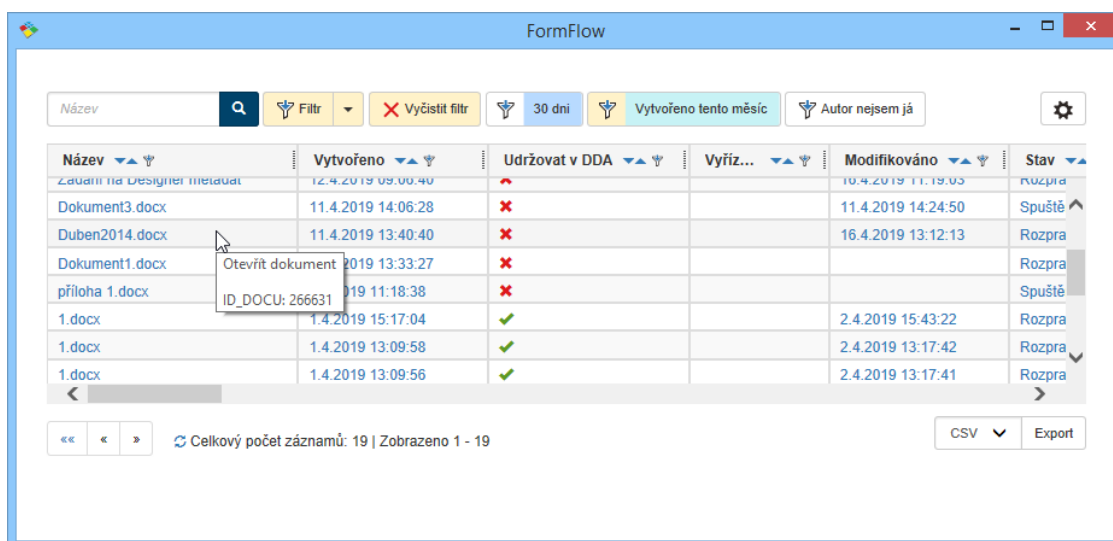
FormFlow

Název

Filtr

Vyčistit filtr

30 dní

Vytvořeno tento měsíc

Autor nejsem já

| Název | Vytvořeno | Udržovat v DDA | Vyříz... | Modifikováno | Stav |
|---|---|---|---|---|---|
| Zadání na Designer metadat | 12.4.2019 09:06:40 | ✖ | | 16.4.2019 11:19:03 | Rozpra |
| Dokument3.docx | 11.4.2019 14:06:28 | ✖ | | 11.4.2019 14:24:50 | Spuště |
| Duben2014.docx | 11.4.2019 13:40:40 | ✖ | | 16.4.2019 13:12:13 | Rozpra |
| Dokument1.docx | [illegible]2019 13:33:27 | ✖ | | | Rozpra |
| příloha 1.docx | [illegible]2019 11:18:38 | ✖ | | | Spuště |
| 1.docx | 1.4.2019 15:17:04 | ✔ | | 2.4.2019 15:43:22 | Rozpra |
| 1.docx | 1.4.2019 13:09:58 | ✔ | | 2.4.2019 13:17:42 | Rozpra |
| 1.docx | 1.4.2019 13:09:56 | ✔ | | 2.4.2019 13:17:41 | Rozpra |

Otevřít dokument

ID_DOCU: 266631

«« « »

Celkový počet záznamů: 19 | Zobrazeno 1 - 19

CSV

Export